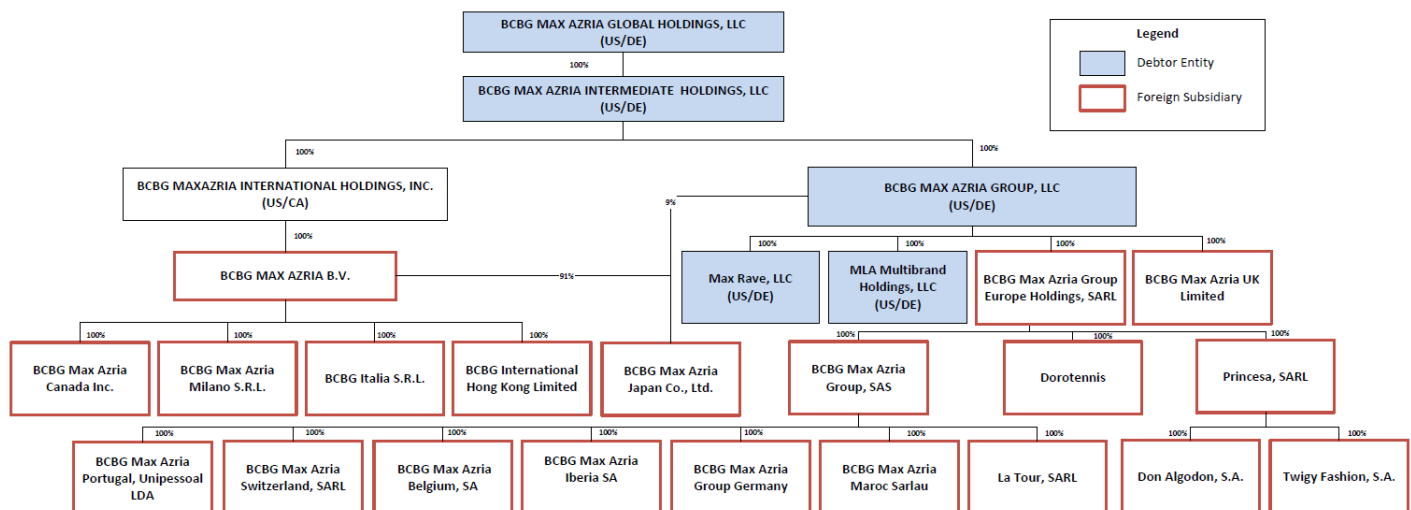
BCBG MAX AZRIA GLOBAL HOLDINGS, LLC (US/DE)

100%

BCBG MAX AZRIA INTERMEDIATE HOLDINGS, LLC (US/DE)

Legend

Debtor Entity

Foreign Subsidiary

100%

100%

BCBG MAXAZRIA INTERNATIONAL HOLDINGS, INC. (US/CA)

BCBG MAX AZRIA GROUP, LLC (US/DE)

9%

100%

BCBG MAX AZRIA B.V.

91%

100%

100%

100%

100%

Max Rave, LLC (US/DE)

MLA Multibrand Holdings, LLC (US/DE)

BCBG Max Azria Group Europe Holdings, SARL

BCBG Max Azria UK Limited

100%

100%

100%

100%

100%

100%

100%

BCBG Max Azria Canada Inc.

BCBG Max Azria Milano S.R.L.

BCBG Italia S.R.L.

BCBG International Hong Kong Limited

BCBG Max Azria Japan Co., Ltd.

BCBG Max Azria Group, SAS

Dorotennis

Princesa, SARL

100%

100%

100%

100%

100%

100%

100%

100%

100%

BCBG Max Azria Portugal, Unipessoal LDA

BCBG Max Azria Switzerland, SARL

BCBG Max Azria Belgium, SA

BCBG Max Azria Iberia SA

BCBG Max Azria Group Germany

BCBG Max Azria Maroc Sarlau

La Tour, SARL

Don Algodon, S.A.

Twigy Fashion, S.A.